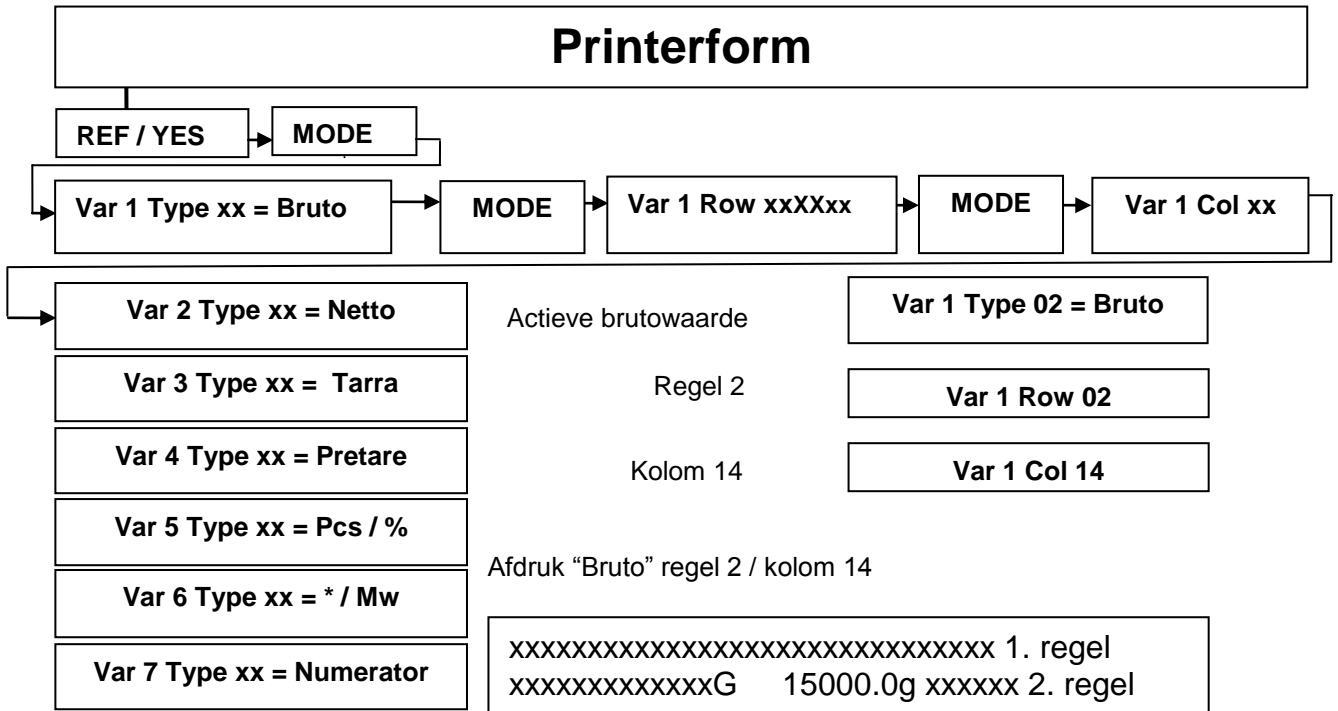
Printerform

REF / YES

MODE

Var 1 Type xx = Bruto

MODE

Var 1 Row xxXXxx

MODE

Var 1 Col xx

Var 2 Type xx = Netto

Actieve brutowaarde

Var 1 Type 02 = Bruto

Var 3 Type xx = Tarra

Regel 2

Var 1 Row 02

Var 4 Type xx = Pretare

Kolom 14

Var 1 Col 14

Var 5 Type xx = Pcs / %

Afdruk “Bruto” regel 2 / kolom 14

Var 6 Type xx = * / Mw

Var 7 Type xx = Numerator

xxxxxxxxxxxxxxxxxxxxxxxxxxxxxxx 1. regel
xxxxxxxxxxxxxG 15000.0g xxxxxx 2. regel